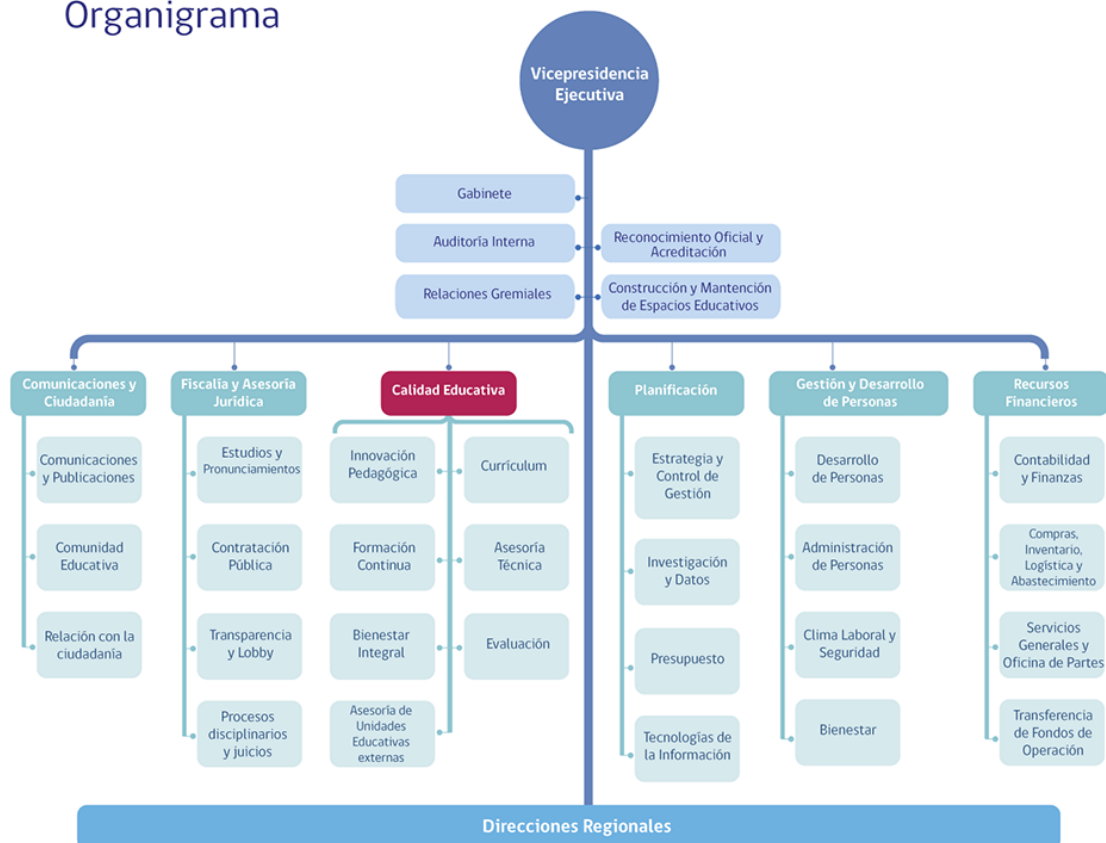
Organigrama

Vicepresidencia Ejecutiva

Gabinete

Auditoría Interna

Reconocimiento Oficial y Acreditación

Relaciones Gremiales

Construcción y Mantención de Espacios Educativos

Comunicaciones y Ciudadanía

Comunicaciones y Publicaciones

Comunidad Educativa

Relación con la ciudadanía

Fiscalía y Asesoría Jurídica

Estudios y Pronunciamientos

Contratación Pública

Transparencia y Lobby

Procesos disciplinarios y juicios

Calidad Educativa

Innovación Pedagógica

Currículum

Formación Continua

Asesoría Técnica

Bienestar Integral

Evaluación

Asesoría de Unidades Educativas externas

Planificación

Estrategia y Control de Gestión

Investigación y Datos

Presupuesto

Tecnologías de la Información

Gestión y Desarrollo de Personas

Desarrollo de Personas

Administración de Personas

Clima Laboral y Seguridad

Bienestar

Recursos Financieros

Contabilidad y Finanzas

Compras, Inventario, Logística y Abastecimiento

Servicios Generales y Oficina de Partes

Transferencia de Fondos de Operación

Direcciones Regionales